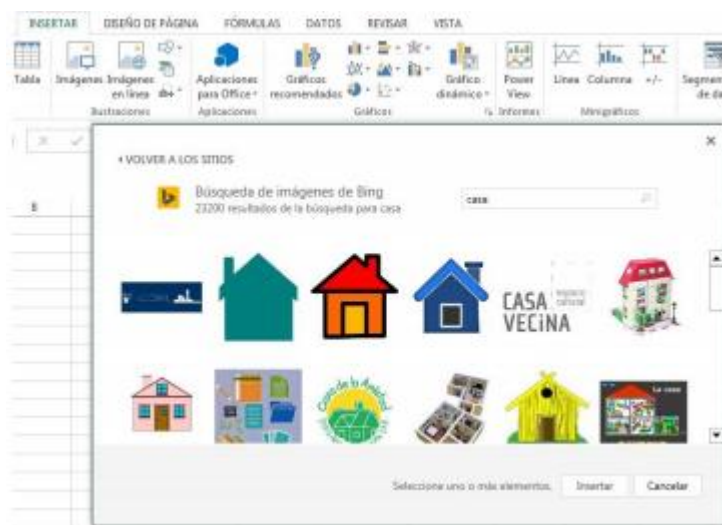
INSERTAR DISEÑO DE PÁGINA FÓRMULAS DATOS REVISAR VISTA

Tabla Imágenes Imágenes en línea Ilustraciones Aplicaciones para Office Aplicaciones Gráficos recomendados Gráficos Gráfico dinámico Power View Informes Línea Columna +/- Minigráficos Segmen de da

‹ VOLVER A LOS SITIOS

Búsqueda de imágenes de Bing
23200 resultados de la búsqueda para casa

casa

CASA VECiNA

La casa

Seleccione uno o más elementos. Insertar Cancelar